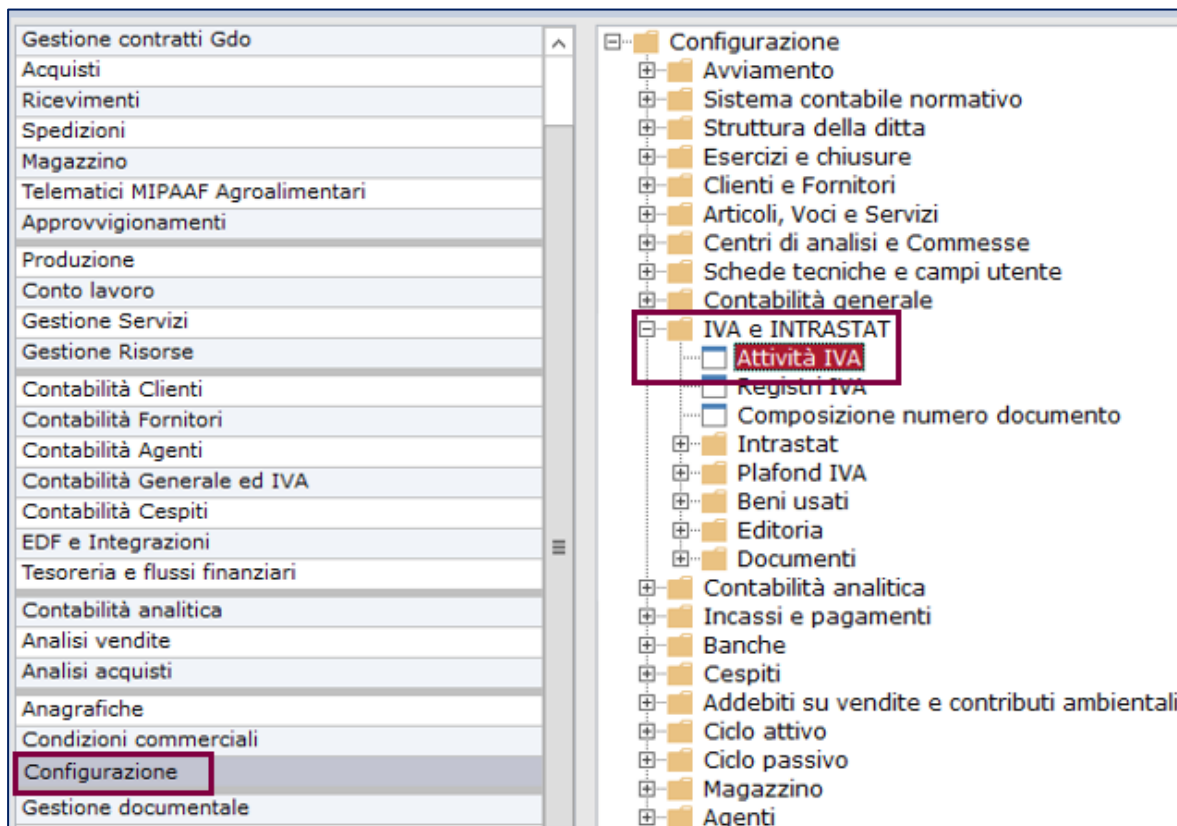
Gestione contratti Gdo
Acquisti
Ricevimenti
Spedizioni
Magazzino
Telematici MIPAAF Agroalimentari
Approvvigionamenti
Produzione
Conto lavoro
Gestione Servizi
Gestione Risorse
Contabilità Clienti
Contabilità Fornitori
Contabilità Agenti
Contabilità Generale ed IVA
Contabilità Cespiti
EDF e Integrazioni
Tesoreria e flussi finanziari
Contabilità analitica
Analisi vendite
Analisi acquisti
Anagrafiche
Condizioni commerciali
Configurazione
Gestione documentale

Configurazione
Avviamento
Sistema contabile normativo
Struttura della ditta
Esercizi e chiusure
Clienti e Fornitori
Articoli, Voci e Servizi
Centri di analisi e Commesse
Schede tecniche e campi utente
Contabilità generale
IVA e INTRASTAT
Attività IVA
Registri IVA
Composizione numero documento
Intrastat
Plafond IVA
Beni usati
Editoria
Documenti
Contabilità analitica
Incassi e pagamenti
Banche
Cespiti
Addebiti su vendite e contributi ambientali
Ciclo attivo
Ciclo passivo
Magazzino
Agenti